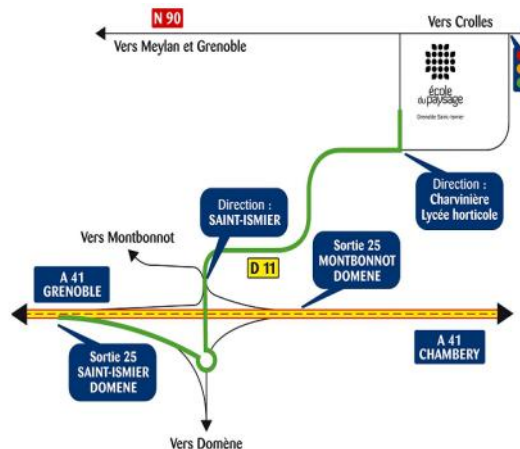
N 90

Vers Crolles

Vers Meylan et Grenoble

école du paysage

Grenoble Saint-Ismier

Direction : Charvinière Lycée horticole

Direction : SAINT-ISMIER

Vers Montbonnot

D 11

Sortie 25 MONTBONNOT DOMENE

A 41 GRENOBLE

A 41 CHAMBERY

Sortie 25 SAINT-ISMIER DOMENE

Vers Domène